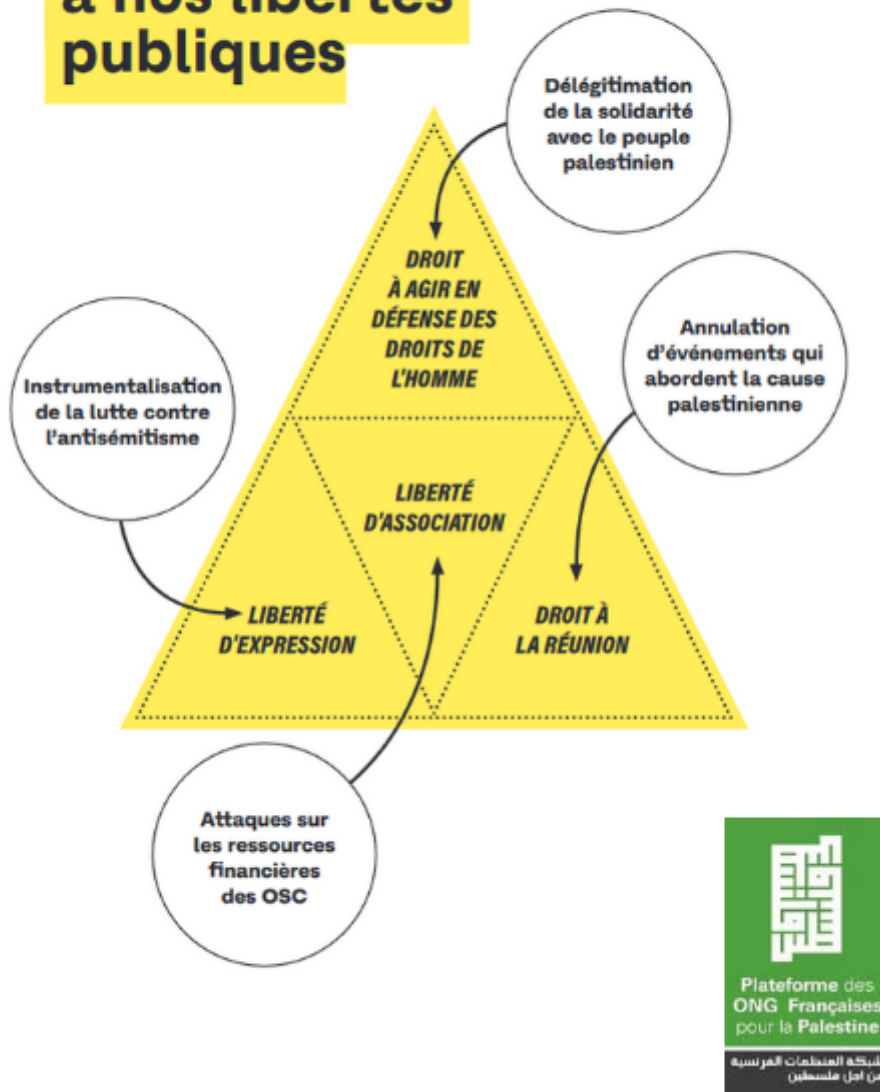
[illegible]
publiques

Délégitimation de la solidarité avec le peuple palestinien

DROIT À AGIR EN DÉFENSE DES DROITS DE L'HOMME

Annulation d'événements qui abordent la cause palestinienne

Instrumentalisation de la lutte contre l'antisémitisme

LIBERTÉ D'ASSOCIATION

LIBERTÉ D'EXPRESSION

DROIT À LA RÉUNION

Attaques sur les ressources financières des OSC

Plateforme des ONG Françaises pour la Palestine

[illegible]